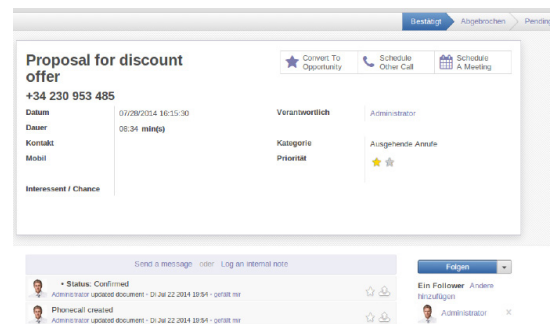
Bestätigt Abgebrochen Pendi

Proposal for discount offer

Convert To Opportunity

Schedule Other Call

Schedule A Meeting

+34 230 953 485

Datum 07/28/2014 16:15:30

Dauer 08:34 min(s)

Kontakt

Mobil

Interessent / Chance

Verantwortlich Administrator

Kategorie Ausgehende Anrufe

Priorität

Send a message oder Log an internal note

• Status: Confirmed

Administrator updated document - Di Jul 22 2014 18:54 - gefällt mir

Phonecall created

Administrator updated document - Di Jul 22 2014 18:54 - gefällt mir

Folgen

Ein Follower Andere hinzufügen

Administrator